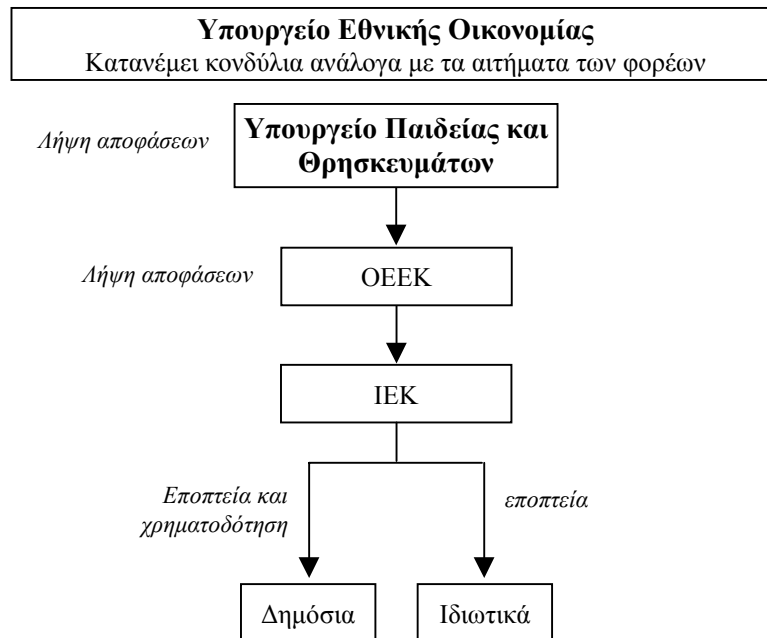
**Υπουργείο Εθνικής Οικονομίας**
Κατανέμει κονδύλια ανάλογα με τα αιτήματα των φορέων

*Λήψη αποφάσεων*

**Υπουργείο Παιδείας και Θρησκευμάτων**

*Λήψη αποφάσεων*

ΟΕΕΚ

ΙΕΚ

*Εποπτεία και χρηματοδότηση*

*εποπτεία*

Δημόσια

Ιδιωτικά